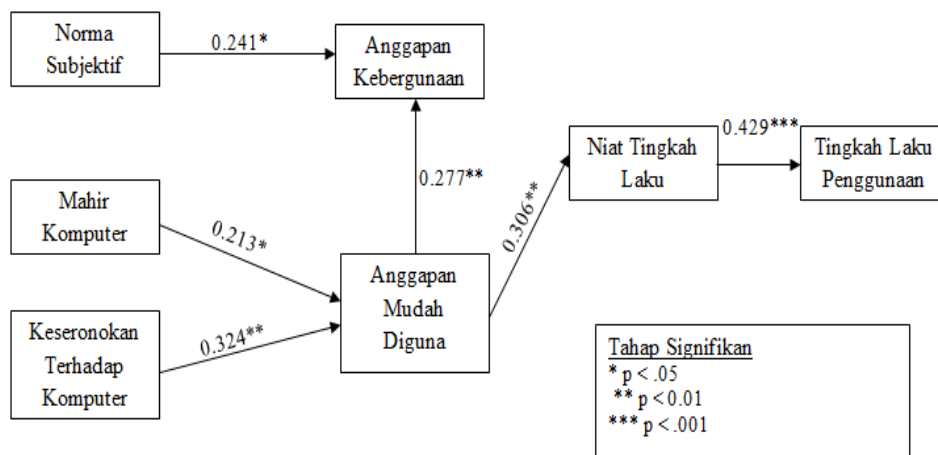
Norma Subjektif

0.241*

Anggapan Kebergunaan

0.277**

Niat Tingkah Laku

0.429***

Tingkah Laku Penggunaan

Mahir Komputer

0.213*

0.306**

Anggapan Mudah Diguna

Keseronokan Terhadap Komputer

0.324**

Tahap Signifikan
* p < .05
** p < 0.01
*** p < .001